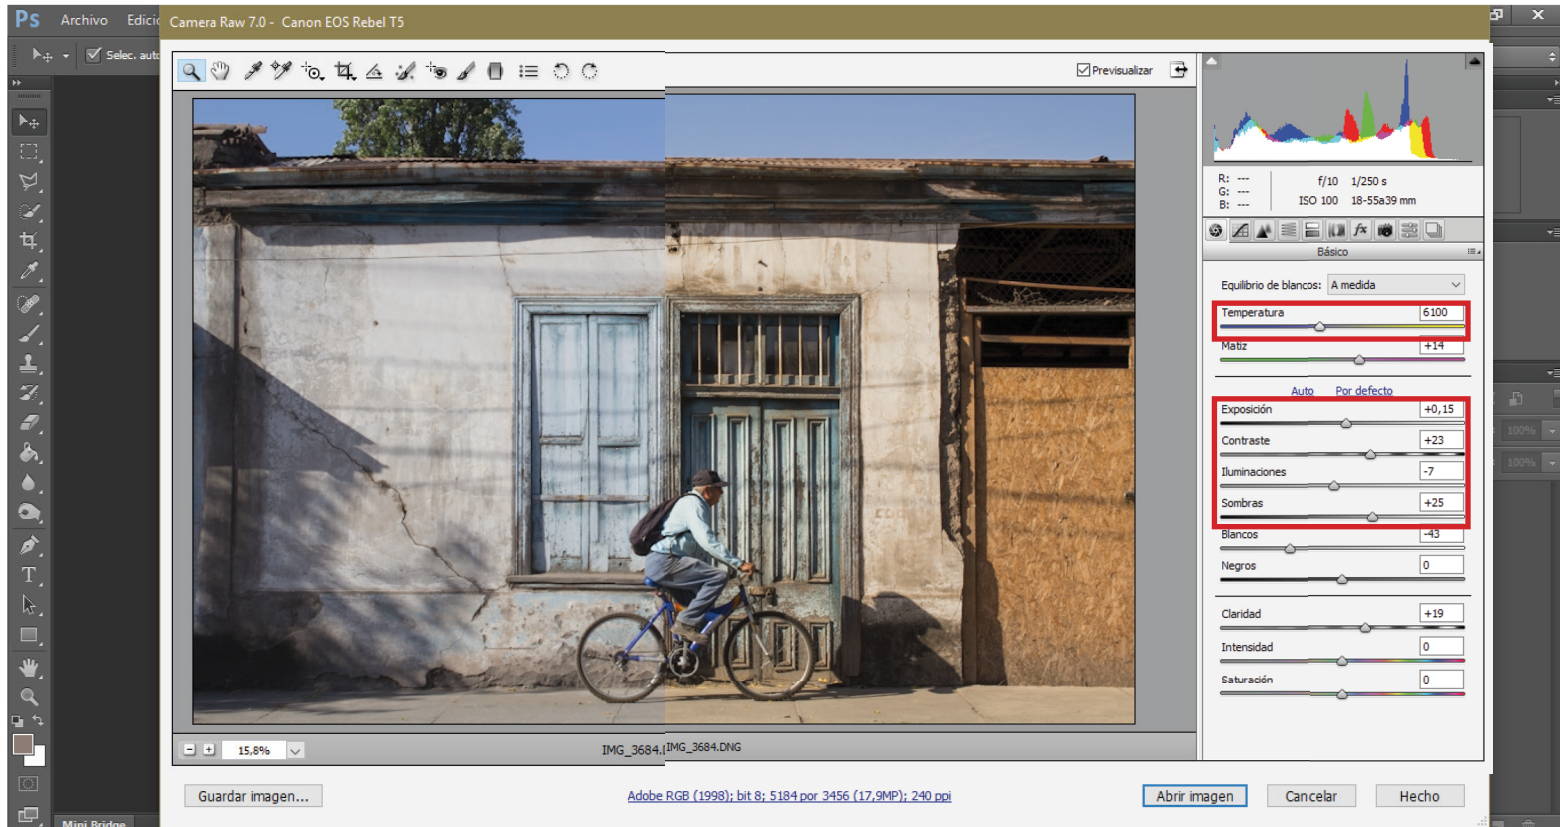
Ps Archivo Edició Camera Raw 7.0 - Canon EOS Rebel T5

Selec. auto

Previsualizar

R: ---
G: ---
B: ---

f/10 1/250 s
ISO 100 18-55a39 mm

Básico

Equilibrio de blancos: A medida

Temperatura 6100

Matiz +14

Auto Por defecto

Exposición +0,15

Contraste +23

Iluminaciones -7

Sombras +25

Blancos -43

Negros 0

Claridad +19

Intensidad 0

Saturación 0

15,8%

IMG_3684.I IMG_3684.DNG

Guardar imagen...

Adobe RGB (1998); bit 8; 5184 por 3456 (17,9MP); 240 ppi

Abrir imagen

Cancelar

Hecho

Mini Bridge

100%

100%